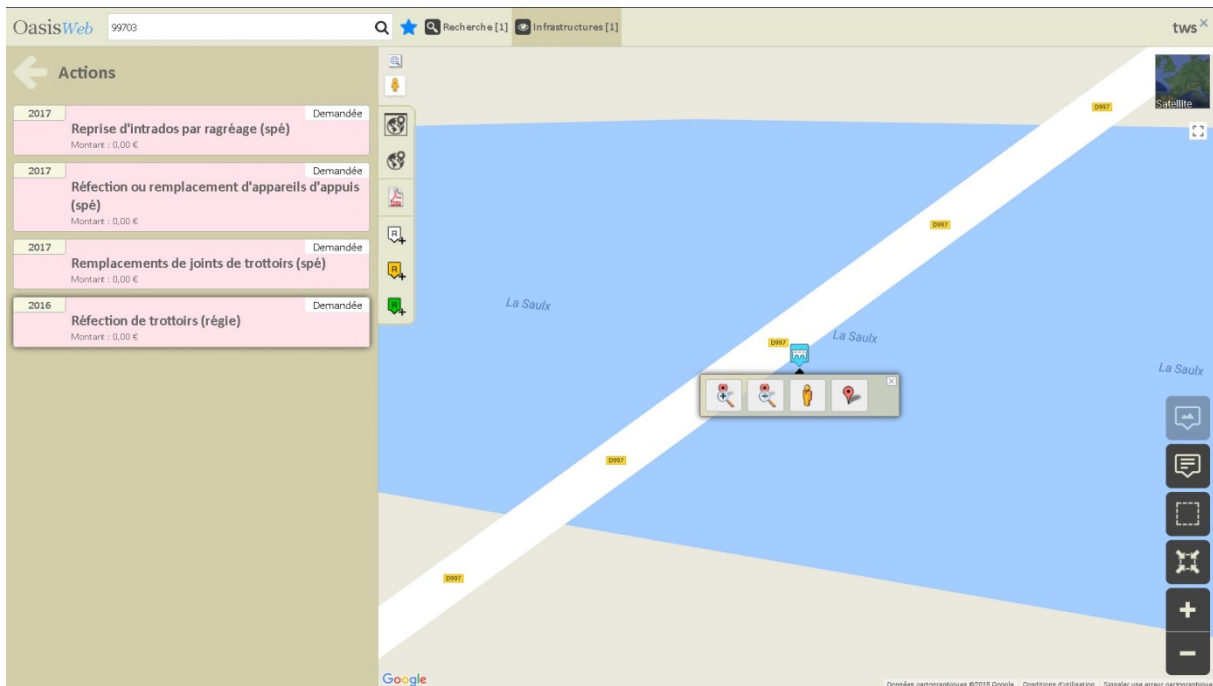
OasisWeb 99703

Recherche [1] Infrastructures [1]

tws ×

Actions

2017 Demandée
Reprise d'intrados par ragréage (spé)
Montant : 0,00 €

2017 Demandée
Réfection ou remplacement d'appareils d'appuis (spé)
Montant : 0,00 €

2017 Demandée
Remplacements de joints de trottoirs (spé)
Montant : 0,00 €

2016 Demandée
Réfection de trottoirs (régie)
Montant : 0,00 €

Satellite

D997

D997

La Saulx

D997

La Saulx

La Saulx

D997

D997

Google

Données cartographiques ©2018 Google Conditions d'utilisation Signaler une erreur cartographique